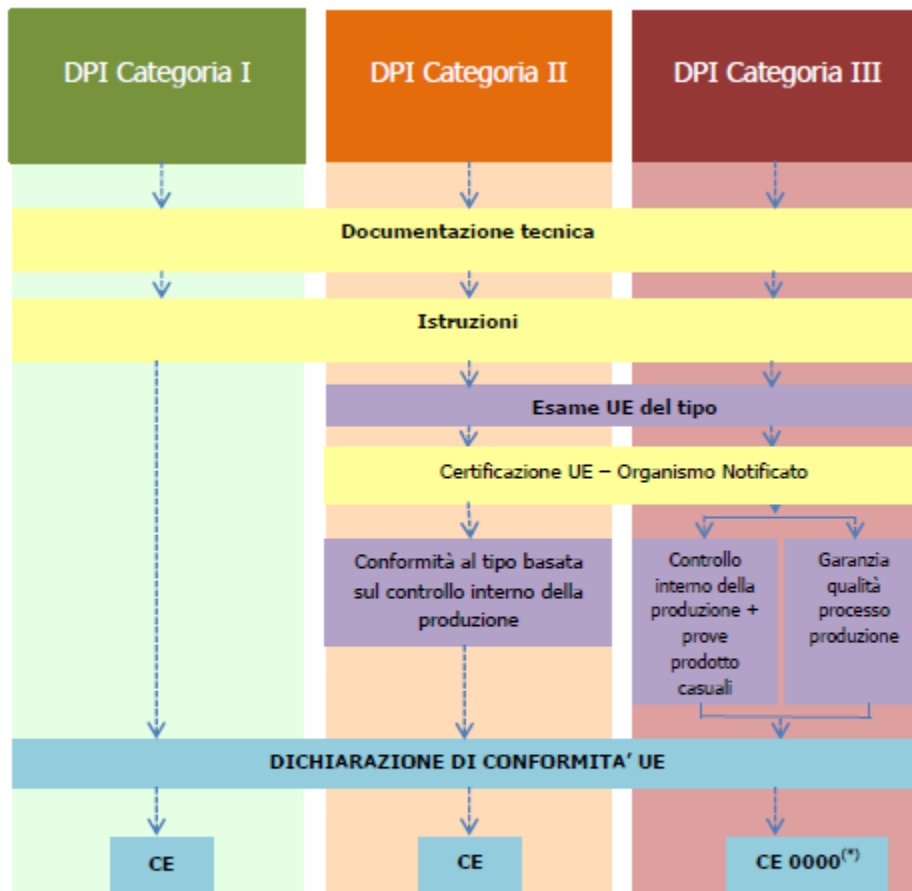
DPI Categoria I

DPI Categoria II

DPI Categoria III

Documentazione tecnica

Istruzioni

Esame UE del tipo

Certificazione UE – Organismo Notificato

Conformità al tipo basata sul controllo interno della produzione

Controllo interno della produzione + prove prodotto casuali

Garanzia qualità processo produzione

DICHIARAZIONE DI CONFORMITA' UE

CE

CE

CE 0000$^{(*)}$